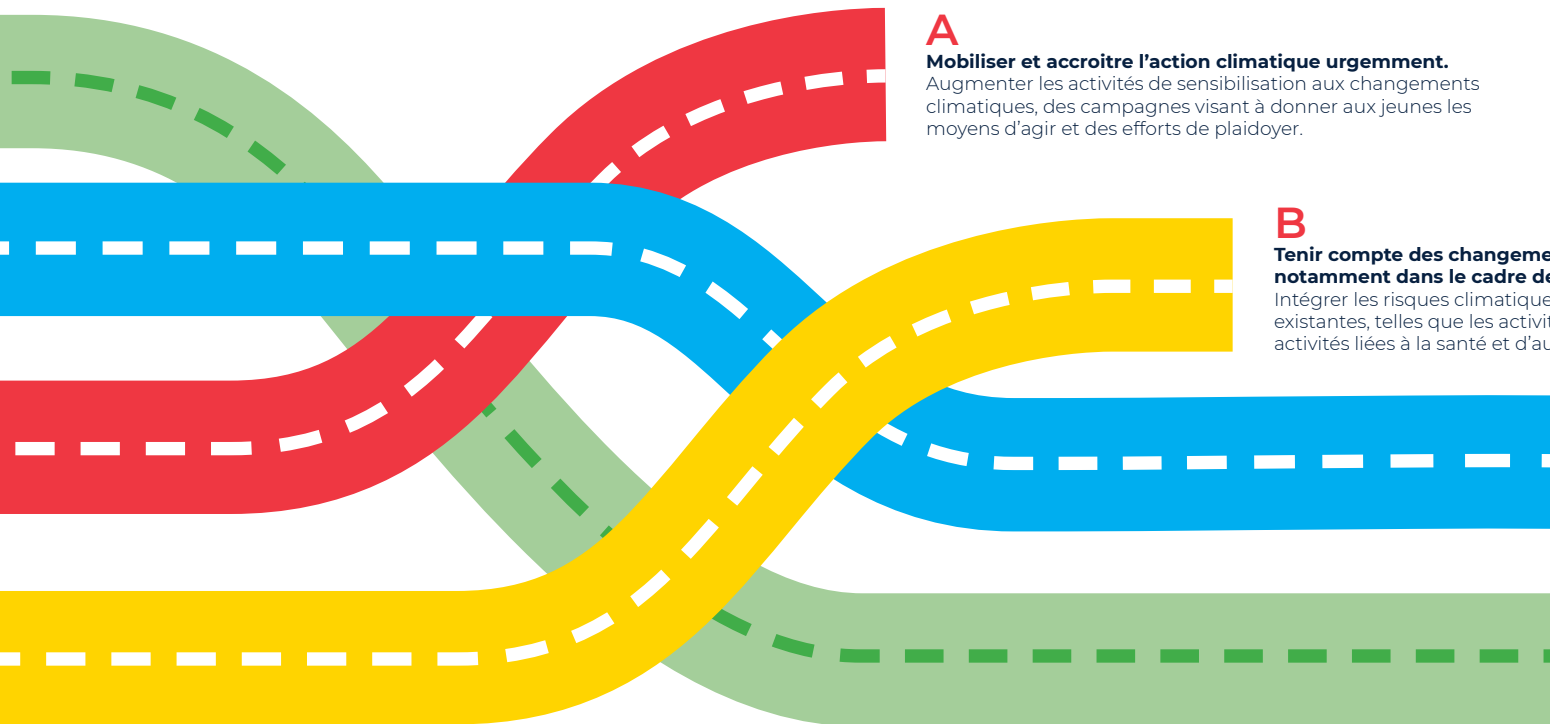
A

Mobiliser et accroitre l'action climatique urgemment.
Augmenter les activités de sensibilisation aux changements climatiques, des campagnes visant à donner aux jeunes les moyens d'agir et des efforts de plaidoyer.

B

Tenir compte des changeme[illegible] notamment dans le cadre de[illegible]
Intégrer les risques climatique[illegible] existantes, telles que les activit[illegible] activités liées à la santé et d'au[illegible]